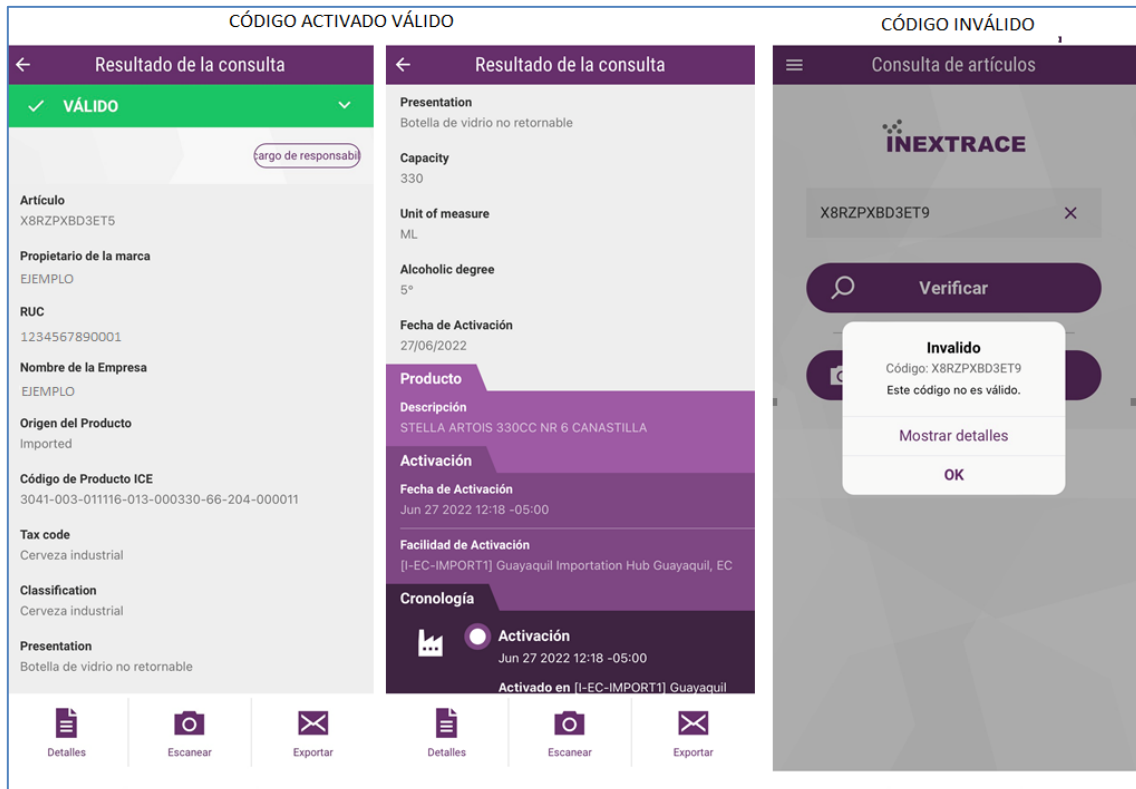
CÓDIGO ACTIVADO VÁLIDO

CÓDIGO INVÁLIDO

Resultado de la consulta

VÁLIDO

cargo de responsabi

Artículo
X8RZPXBD3ET5

Propietario de la marca
EJEMPLO

RUC
1234567890001

Nombre de la Empresa
EJEMPLO

Origen del Producto
Imported

Código de Producto ICE
3041-003-011116-013-000330-66-204-000011

Tax code
Cerveza industrial

Classification
Cerveza industrial

Presentation
Botella de vidrio no retornable

Detalles
Escanear
Exportar

Resultado de la consulta

Presentation
Botella de vidrio no retornable

Capacity
330

Unit of measure
ML

Alcoholic degree
5°

Fecha de Activación
27/06/2022

Producto

Descripción
STELLA ARTOIS 330CC NR 6 CANASTILLA

Activación

Fecha de Activación
Jun 27 2022 12:18 -05:00

Facilidad de Activación
[I-EC-IMPORT1] Guayaquil Importation Hub Guayaquil, EC

Cronología

Activación
Jun 27 2022 12:18 -05:00

Activado en [I-EC-IMPORT1] Guayaquil

Detalles
Escanear
Exportar

Consulta de artículos

INEXTRACE

X8RZPXBD3ET9

Verificar

Invalido
Código: X8RZPXBD3ET9
Este código no es válido.

Mostrar detalles

OK